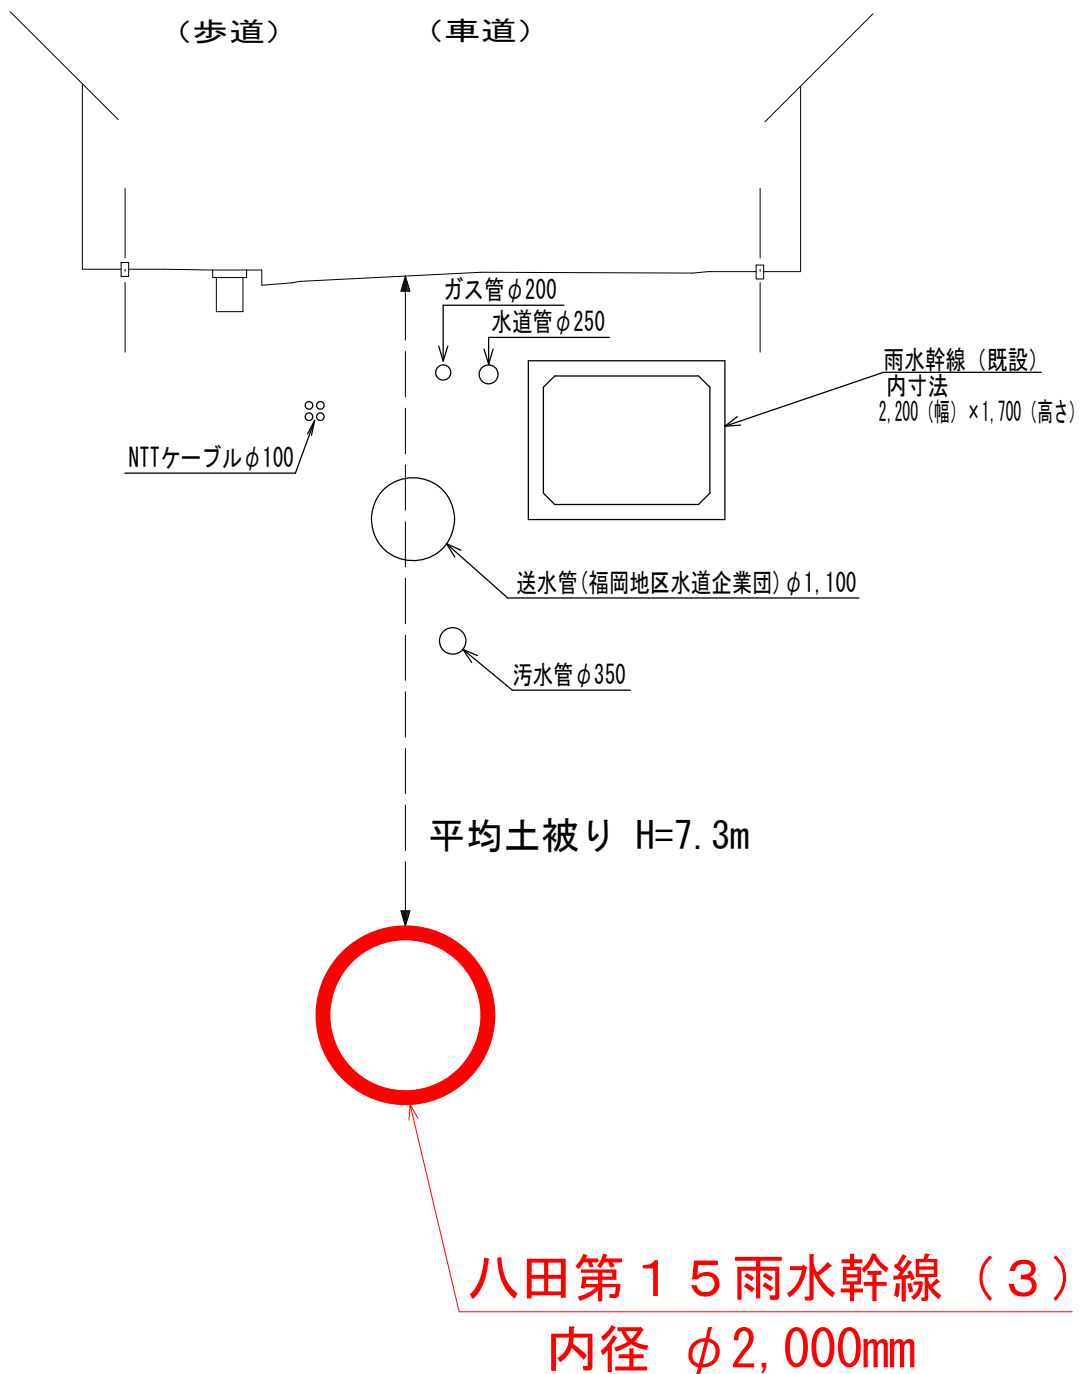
（歩道）

（車道）

ガス管$\phi$200

水道管$\phi$250

雨水幹線（既設）
内寸法
2,200（幅）×1,700（高さ）

NTTケーブル$\phi$100

送水管(福岡地区水道企業団)$\phi$1,100

汚水管$\phi$350

平均土被り H=7.3m

八田第１５雨水幹線（３）
内径 $\phi$2,000mm